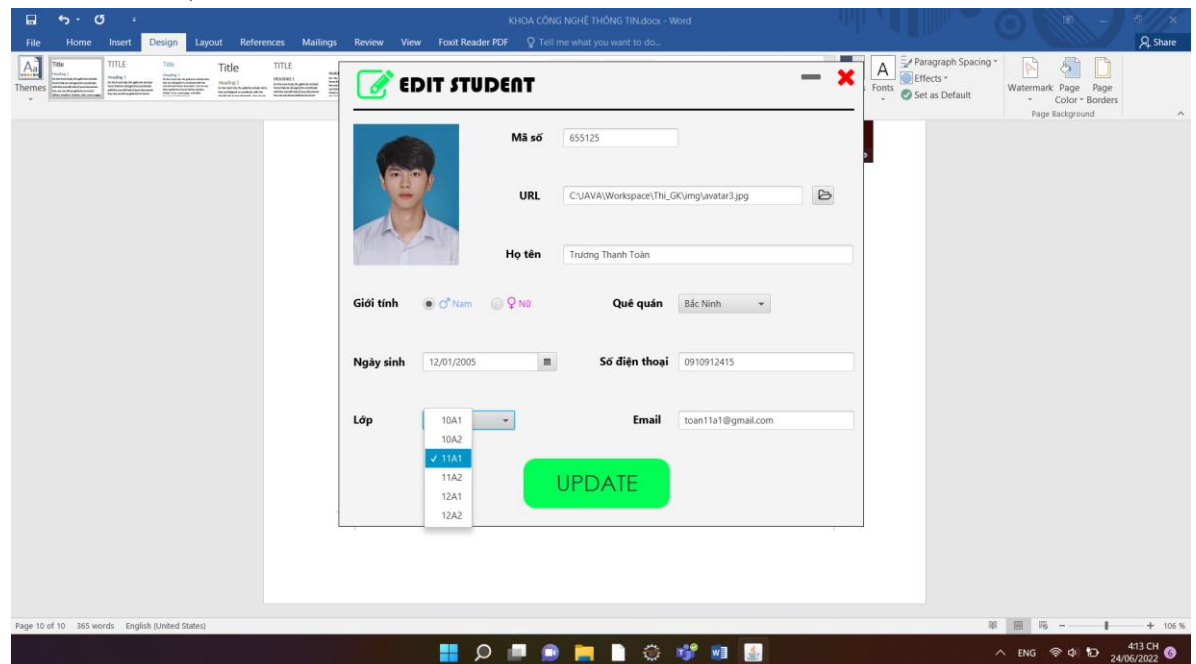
KHOA CÔNG NGHỆ THÔNG TIN.docx - Word

File Home Insert Design Layout References Mailings Review View Foxit Reader PDF Tell me what you want to do... Share

Themes Title TITLE Title Title TITLE

Fonts Paragraph Spacing Effects Set as Default Watermark Page Color Page Borders Page Background

EDIT STUDENT

Mã số 655125

URL C:\JAVA\Workspace\Thi_GK\img\avatar3.jpg

Họ tên Trương Thanh Toàn

Giới tính Nam Nữ Quê quán Bắc Ninh

Ngày sinh 12/01/2005 Số điện thoại 0910912415

Lớp Email toan11a1@gmail.com

10A1
10A2
✓ 11A1
11A2
12A1
12A2

UPDATE

Page 10 of 10 365 words English (United States)

+ 106 %

ENG 4:13 CH 24/06/2022